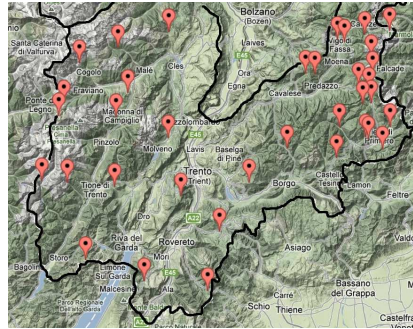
Bolzano
(Bozen)
Santa Caterina
di Valfurva
Cogolo
Fraviano
Ponte di
Legno
Male
Cles
Laives
Ora
Egna
Vigo di
Fassa
Moena
Predazzo
Cavalese
Madonna di
Campiglio
Pinzolo
Molveno
Mezzolombardo
E45
Lavis
Baseiga
di Pinè
Trento
(Trient)
Borgo
Castello
Tesino
Lamon
Primiero
Tione di
Trento
Dro
A22
Riva del
Garda
Rovereto
Storo
Limone
Sul Garda
Malcesine
E45
Asiago
Valdo
Bagolino
Ala
Bassano
del Grappa
Schio
Carrè
Thiene
Castelfranco
Parco Regionale
Alto Garda
Bresciano
A4